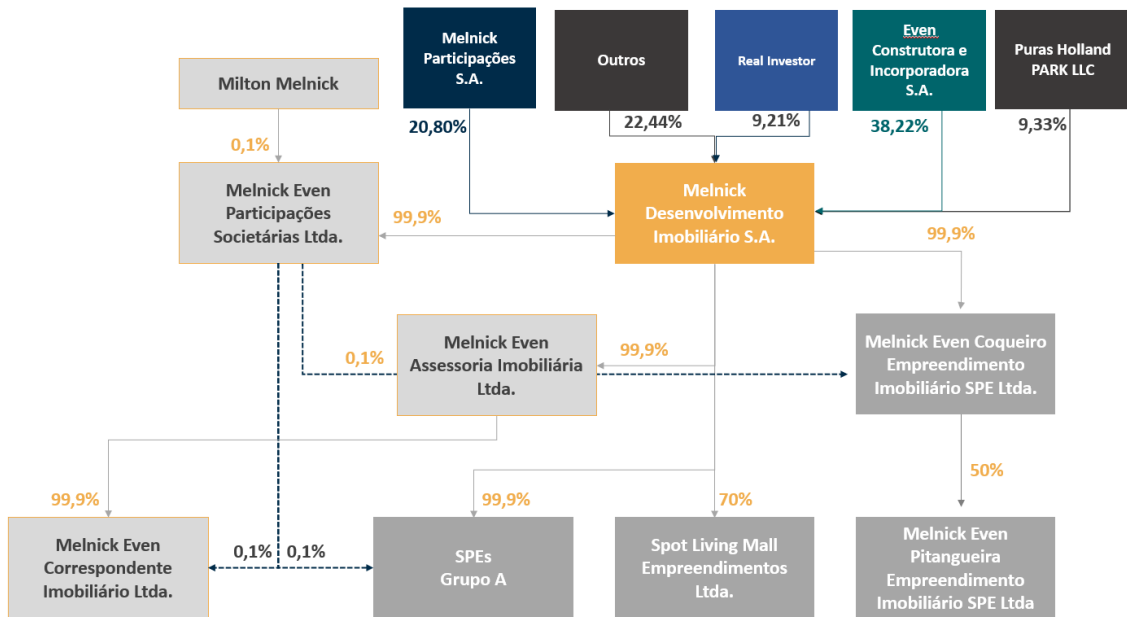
Melnick Participações S.A.

Outros

Real Investor

Even Construtora e Incorporadora S.A.

Puras Holland PARK LLC

20,80%

22,44%

9,21%

38,22%

9,33%

Milton Melnick

0,1%

Melnick Even Participações Societárias Ltda.

99,9%

Melnick Desenvolvimento Imobiliário S.A.

99,9%

Melnick Even Assessoria Imobiliária Ltda.

0,1%

99,9%

Melnick Even Coqueiro Empreendimento Imobiliário SPE Ltda.

50%

99,9%

99,9%

70%

Melnick Even Correspondente Imobiliário Ltda.

0,1%

0,1%

SPEs Grupo A

Spot Living Mall Empreendimentos Ltda.

Melnick Even Pitangueira Empreendimento Imobiliário SPE Ltda